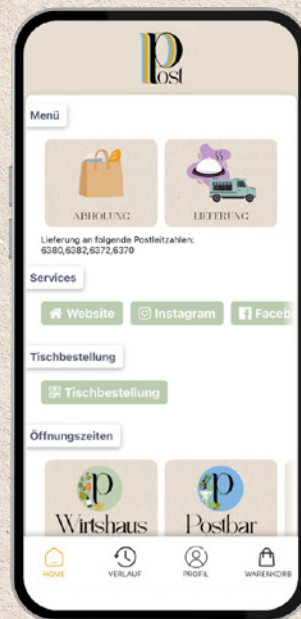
Post

Menü

ABHOLUNG

LIEFERUNG

Lieferung an folgende Postleitzahlen: 6380,6382,6372,6370

Services

Website

Instagram

Faceb

Tischbestellung

Tischbestellung

Öffnungszeiten

Wirtshaus

Postbar

HOME

VERLAUF

PROFIL

WARENKORB